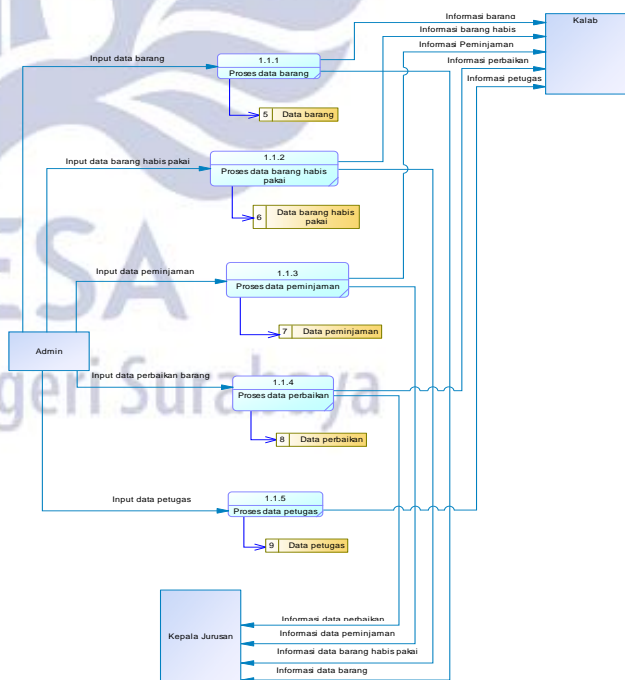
Informasi barang
Kalab
Informasi barang habis
Informasi Peminjaman
Informasi perbaikan
Informasi petugas
Input data barang
1.1.1
Proses data barang
5 Data barang
Input data barang habis pakai
1.1.2
Proses data barang habis pakai
6 Data barang habis pakai
Input data peminjaman
1.1.3
Proses data peminjaman
7 Data peminjaman
Admin
Input data perbaikan barang
1.1.4
Proses data perbaikan
8 Data perbaikan
Input data petugas
1.1.5
Proses data petugas
9 Data petugas
Kepala Jurusan
Informasi data perbaikan
Informasi data peminjaman
Informasi data barang habis pakai
Informasi data barang